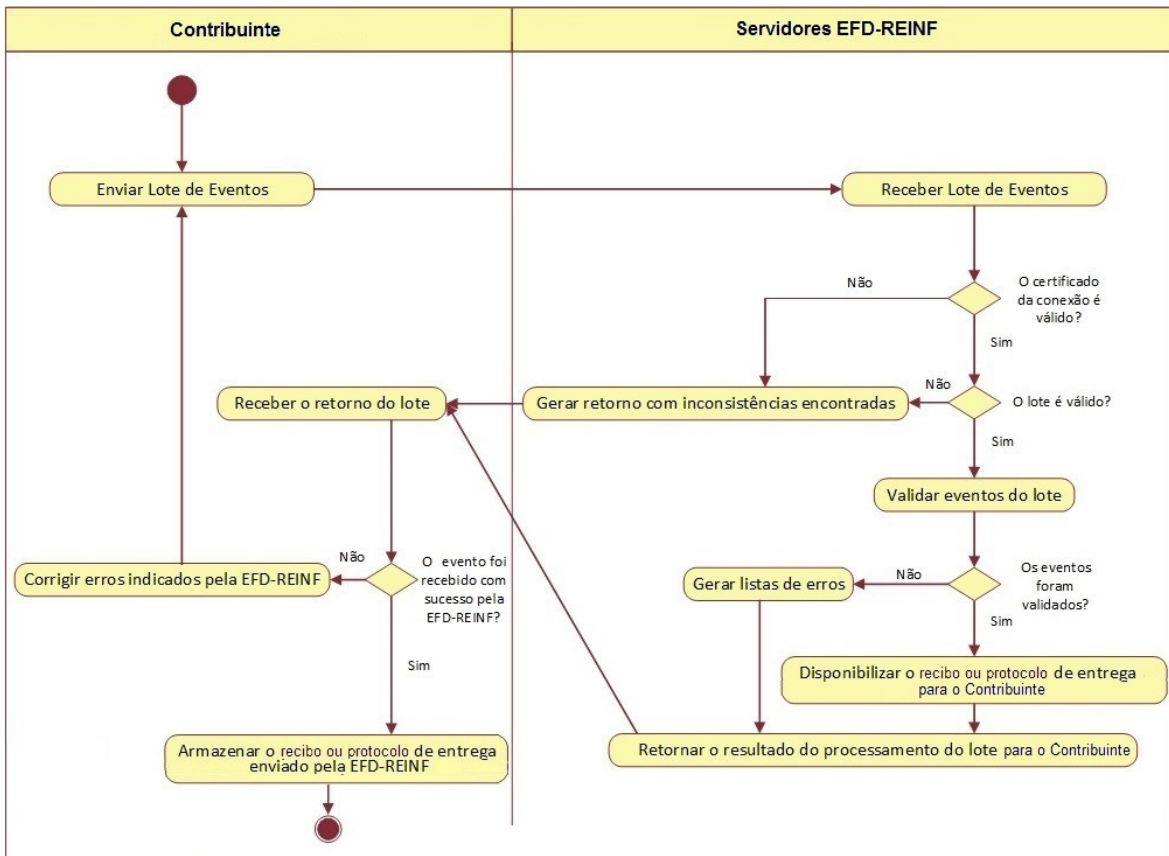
Contribuinte

Servidores EFD-REINF

Enviar Lote de Eventos

Receber Lote de Eventos

Não

O certificado da conexão é válido?

Sim

Receber o retorno do lote

Gerar retorno com inconsistências encontradas

Não

O lote é válido?

Sim

Validar eventos do lote

Não

O evento foi recebido com sucesso pela EFD-REINF?

Corrigir erros indicados pela EFD-REINF

Gerar listas de erros

Não

Os eventos foram validados?

Sim

Disponibilizar o recibo ou protocolo de entrega para o Contribuinte

Sim

Armazenar o recibo ou protocolo de entrega enviado pela EFD-REINF

Retornar o resultado do processamento do lote para o Contribuinte